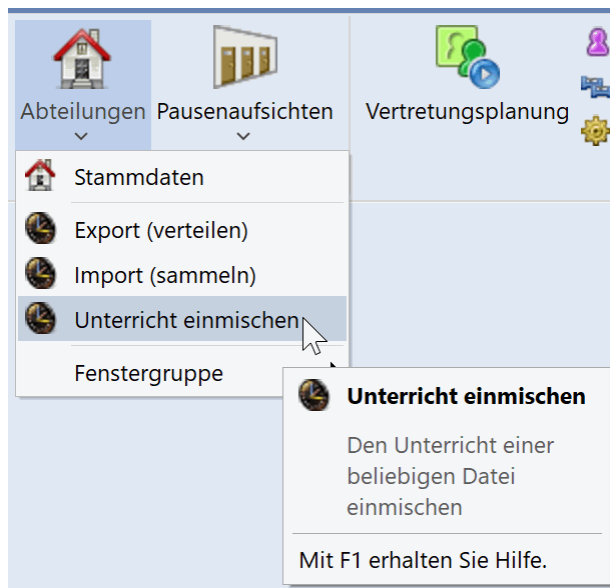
Abteilungen
Pausenaufsichten
Vertretungsplanung

Stammdaten
Export (verteilen)
Import (sammeln)
Unterricht einmischen
Fenstergruppe

**Unterricht einmischen**

Den Unterricht einer beliebigen Datei einmischen

Mit F1 erhalten Sie Hilfe.